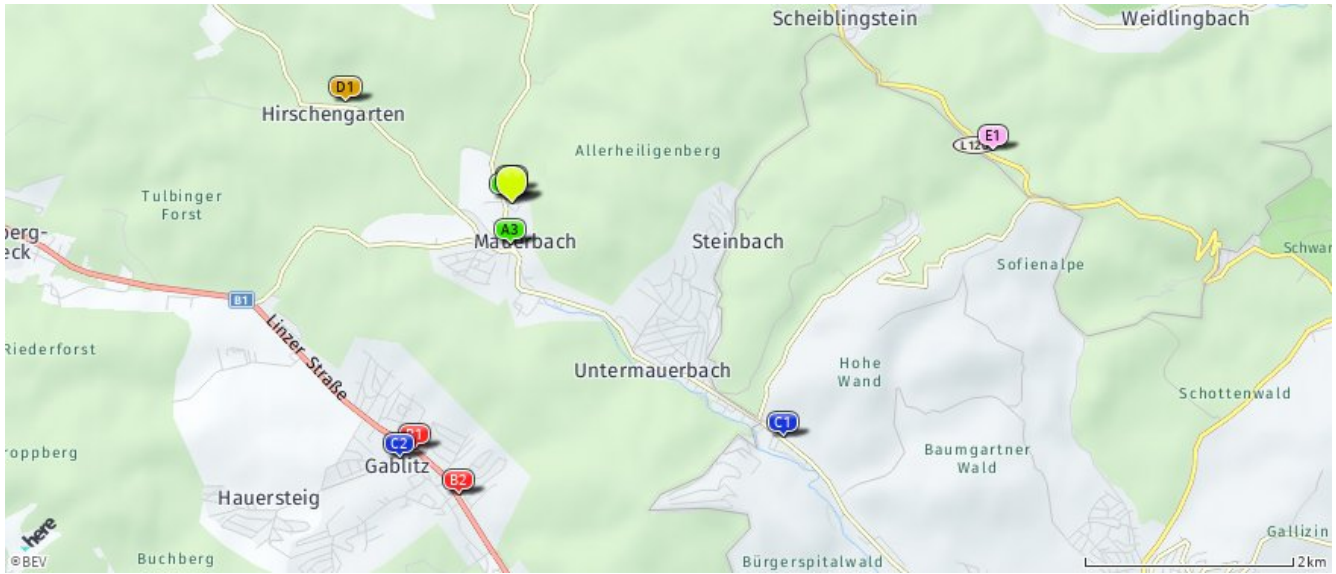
Scheiblingstein
Weidlingbach
D1
Hirschengarten
Allerheiligenberg
E1
L12
Tulbinger Forst
A3
Mauerbach
Steinbach
berg-
eck
Sofienalpe
Schwar
B1
Linzer Straße
Riederforst
Untermauerbach
Hohe Wand
Schottenwald
C1
C2
B1
roppberg
Gablitz
Baumgartner Wald
B2
Hauersteig
here
©BEV
Buchberg
Bürgerspitalwald
Gallizin
2km